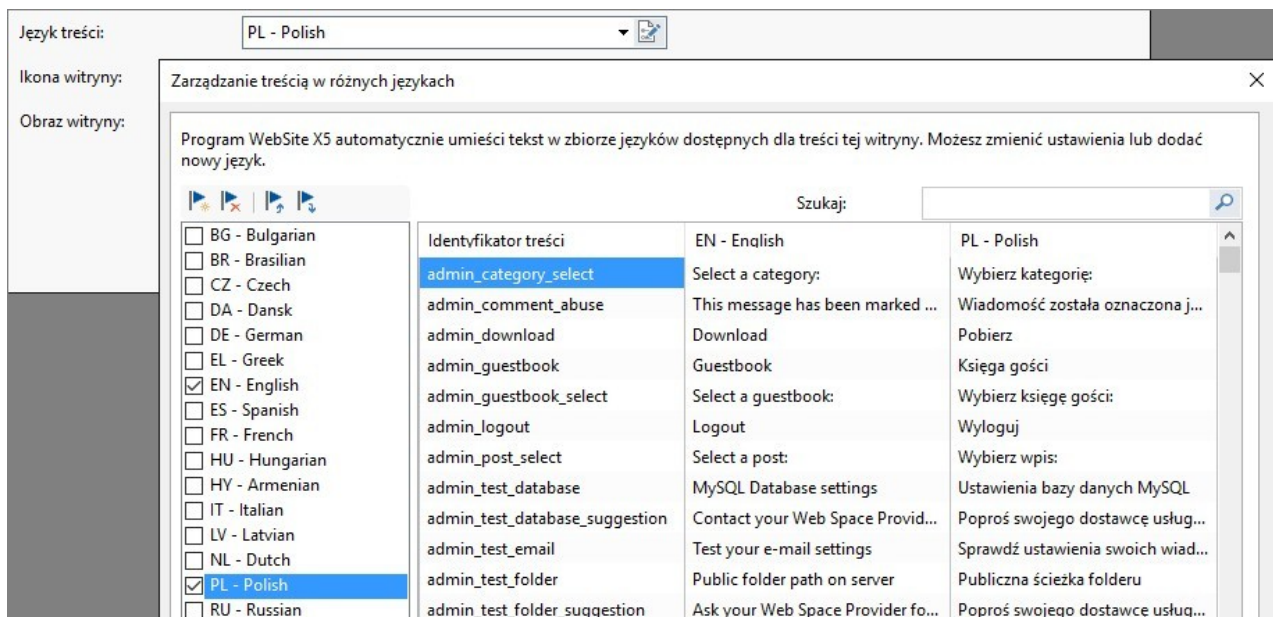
Język treści: PL - Polish

Ikona witryny:

Obraz witryny:

Zarządzanie treścią w różnych językach

Program WebSite X5 automatycznie umieści tekst w zbiorze języków dostępnych dla treści tej witryny. Możesz zmienić ustawienia lub dodać nowy język.

Szukaj:

BG - Bulgarian
BR - Brasilian
CZ - Czech
DA - Dansk
DE - German
EL - Greek
EN - English
ES - Spanish
FR - French
HU - Hungarian
HY - Armenian
IT - Italian
LV - Latvian
NL - Dutch
PL - Polish
RU - Russian

| Identyfikator treści | EN - English | PL - Polish |
|---|---|---|
| admin_category_select | Select a category: | Wybierz kategorię: |
| admin_comment_abuse | This message has been marked ... | Wiadomość została oznaczona j... |
| admin_download | Download | Pobierz |
| admin_guestbook | Guestbook | Księga gości |
| admin_guestbook_select | Select a guestbook: | Wybierz księgę gości: |
| admin_logout | Logout | Wyloguj |
| admin_post_select | Select a post: | Wybierz wpis: |
| admin_test_database | MySQL Database settings | Ustawienia bazy danych MySQL |
| admin_test_database_suggestion | Contact your Web Space Provid... | Poproś swojego dostawcę usług... |
| admin_test_email | Test your e-mail settings | Sprawdź ustawienia swoich wiad... |
| admin_test_folder | Public folder path on server | Publiczna ścieżka folderu |
| admin_test_folder_suggestion | Ask your Web Space Provider fo... | Poproś swojego dostawcę usług... |